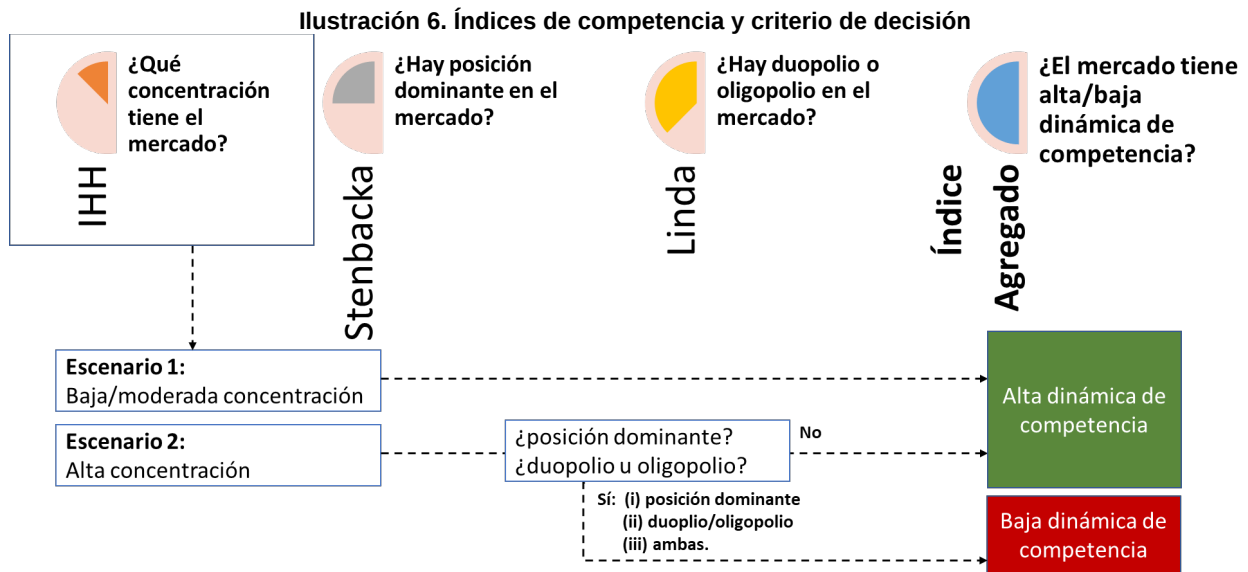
Ilustración 6. Índices de competencia y criterio de decisión

¿Qué concentración tiene el mercado?

IHH

¿Hay posición dominante en el mercado?

Stenbacka

¿Hay duopolio o oligopolio en el mercado?

Linda

¿El mercado tiene alta/baja dinámica de competencia?

Índice Agregado

Escenario 1:
Baja/moderada concentración

Escenario 2:
Alta concentración

¿posición dominante?
¿duopolio u oligopolio?

No

Sí: (i) posición dominante
(ii) duoplio/oligopolio
(iii) ambas.

Alta dinámica de competencia

Baja dinámica de competencia